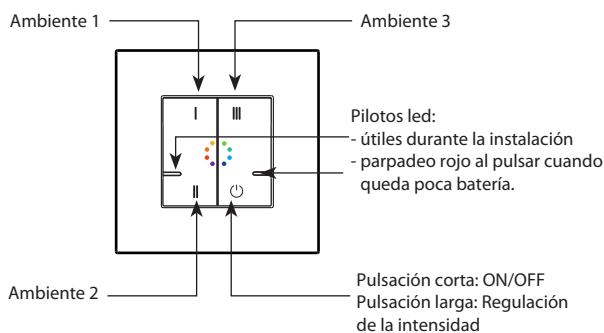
Ambiente 1

Ambiente 3

I

III

II

Pilotos led:
- útiles durante la instalación
- parpadeo rojo al pulsar cuando queda poca batería.

Ambiente 2

Pulsación corta: ON/OFF
Pulsación larga: Regulación de la intensidad